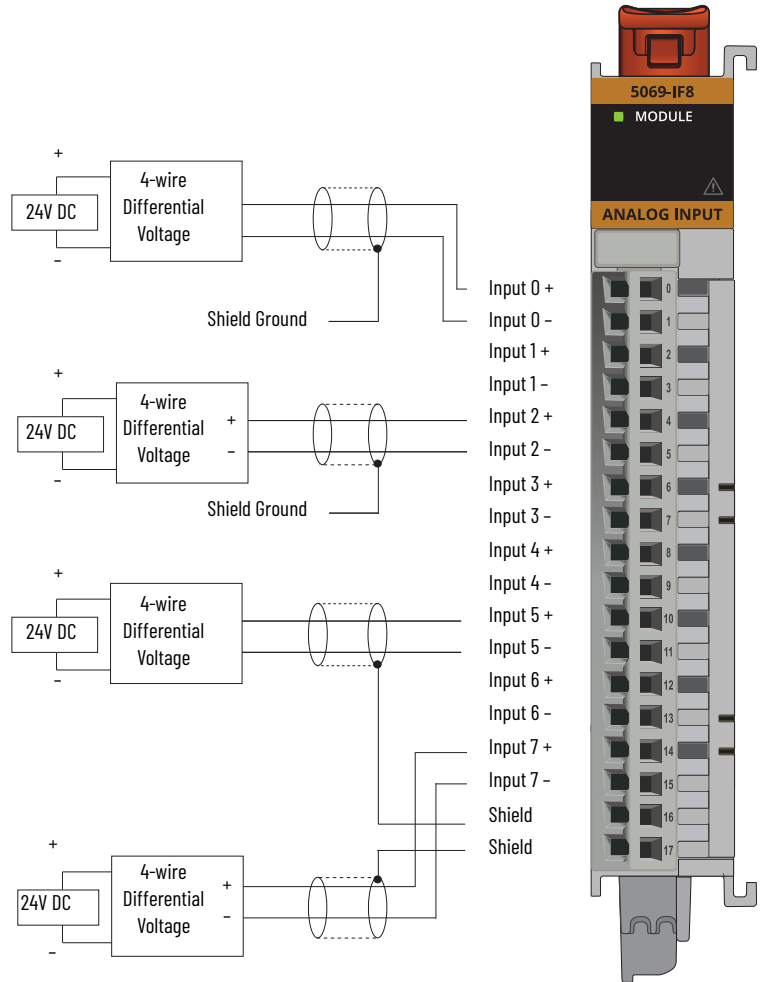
5069-IF8
MODULE
ANALOG INPUT

+
24V DC
–
4-wire Differential Voltage
Shield Ground

+
24V DC
–
4-wire Differential Voltage
+
–
Shield Ground

+
24V DC
–
4-wire Differential Voltage

+
24V DC
–
4-wire Differential Voltage
+
–

Input 0 +
Input 0 –
Input 1 +
Input 1 –
Input 2 +
Input 2 –
Input 3 +
Input 3 –
Input 4 +
Input 4 –
Input 5 +
Input 5 –
Input 6 +
Input 6 –
Input 7 +
Input 7 –
Shield
Shield

0
1
2
3
4
5
6
7
8
9
10
11
12
13
14
15
16
17